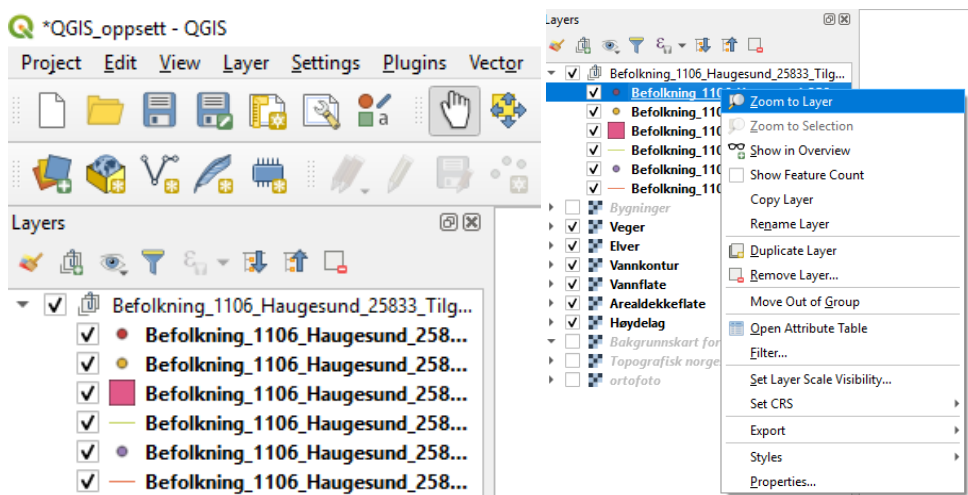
*QGIS_oppsett - QGIS

Project Edit View Layer Settings Plugins Vector

Layers

Befolkning_1106_Haugesund_25833_Tilg...
Befolkning_1106_Haugesund_258...
Befolkning_1106_Haugesund_258...
Befolkning_1106_Haugesund_258...
Befolkning_1106_Haugesund_258...
Befolkning_1106_Haugesund_258...
Befolkning_1106_Haugesund_258...

Layers

Befolkning_1106_Haugesund_25833_Tilg...
Befolkning_110
Befolkning_110
Befolkning_110
Befolkning_110
Befolkning_110
Befolkning_110
Bygninger
Veger
Elver
Vannkontur
Vannflate
Arealdekkeflate
Høydelag
Bakgrunnskart for
Topografisk norge
ortofoto

Zoom to Layer
Zoom to Selection
Show in Overview
Show Feature Count
Copy Layer
Rename Layer
Duplicate Layer
Remove Layer...
Move Out of Group
Open Attribute Table
Filter...
Set Layer Scale Visibility...
Set CRS
Export
Styles
Properties...